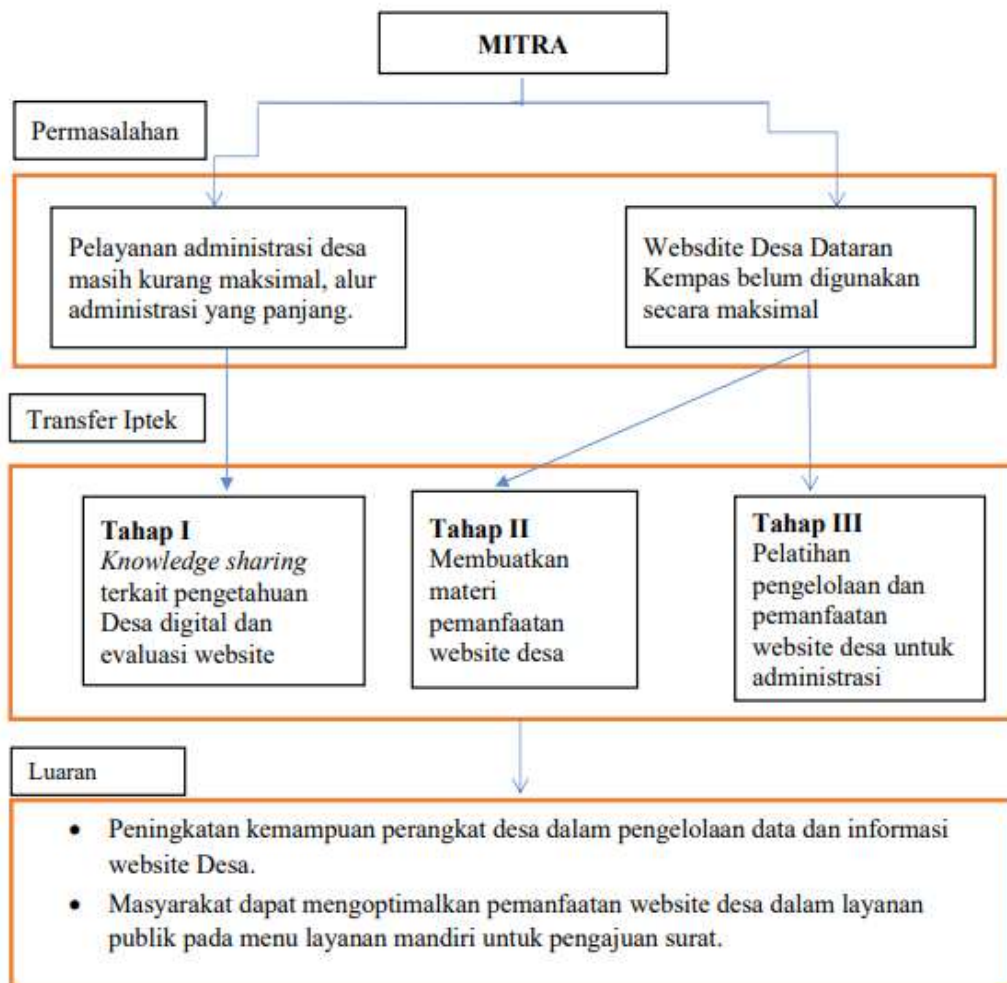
MITRA

Permasalahan

Pelayanan administrasi desa masih kurang maksimal, alur administrasi yang panjang.

Websdite Desa Dataran Kempas belum digunakan secara maksimal

Transfer Iptek

**Tahap I**
*Knowledge sharing* terkait pengetahuan Desa digital dan evaluasi website

**Tahap II**
Membuatkan materi pemanfaatan website desa

**Tahap III**
Pelatihan pengelolaan dan pemanfaatan website desa untuk administrasi

Luaran

- Peningkatan kemampuan perangkat desa dalam pengelolaan data dan informasi website Desa.
- Masyarakat dapat mengoptimalkan pemanfaatan website desa dalam layanan publik pada menu layanan mandiri untuk pengajuan surat.